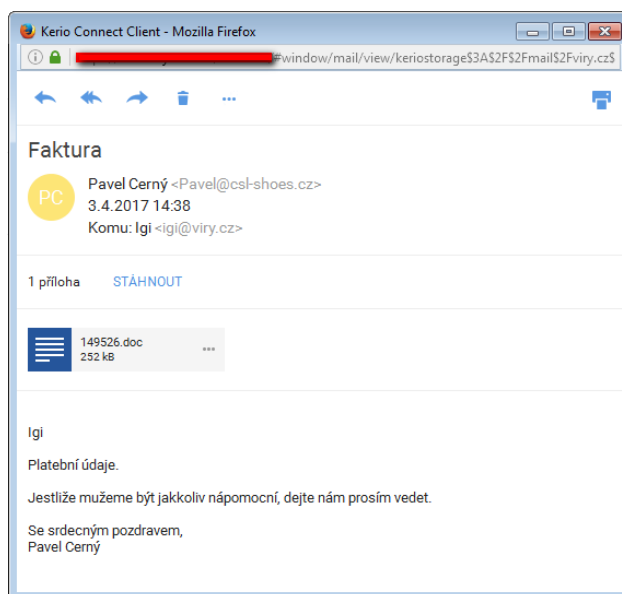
Kerio Connect Client - Mozilla Firefox

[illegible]#window/mail/view/keriostorage$3A$2F$2Fmail$2Fviry.cz$

Faktura

PC

Pavel Cerný <Pavel@csl-shoes.cz>
3.4.2017 14:38
Komu: Igi <igi@viry.cz>

1 příloha STÁHNOUT

149526.doc
252 kB

Igi

Platební údaje.

Jestliže mužeme být jakkoliv nápomocní, dejte nám prosím vedet.

Se srdecným pozdravem,
Pavel Cerný